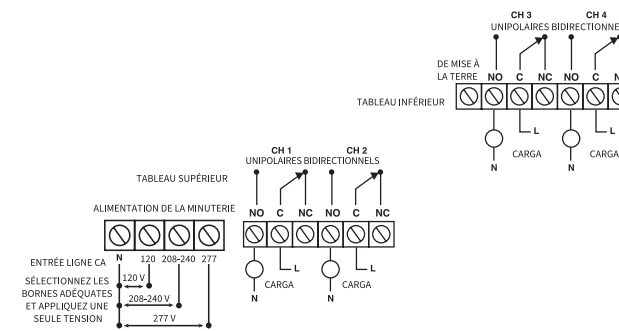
CH 3
UNIPOLAIRES BIDIRECTIONNE

CH 4

DE MISE À LA TERRE

NO C NC NO C N

TABLEAU INFÉRIEUR

L
CARGA
N

L
CARGA
N

CH 1
UNIPOLAIRES BIDIRECTIONNELS

CH 2

TABLEAU SUPÉRIEUR

ALIMENTATION DE LA MINUTERIE

NO C NC NO C NC

N 120 208-240 277

L
CARGA
N

L
CARGA
N

ENTRÉE LIGNE CA

SÉLECTIONNEZ LES BORNES ADÉQUATES ET APPLIQUEZ UNE SEULE TENSION

120 V

208–240 V

277 V